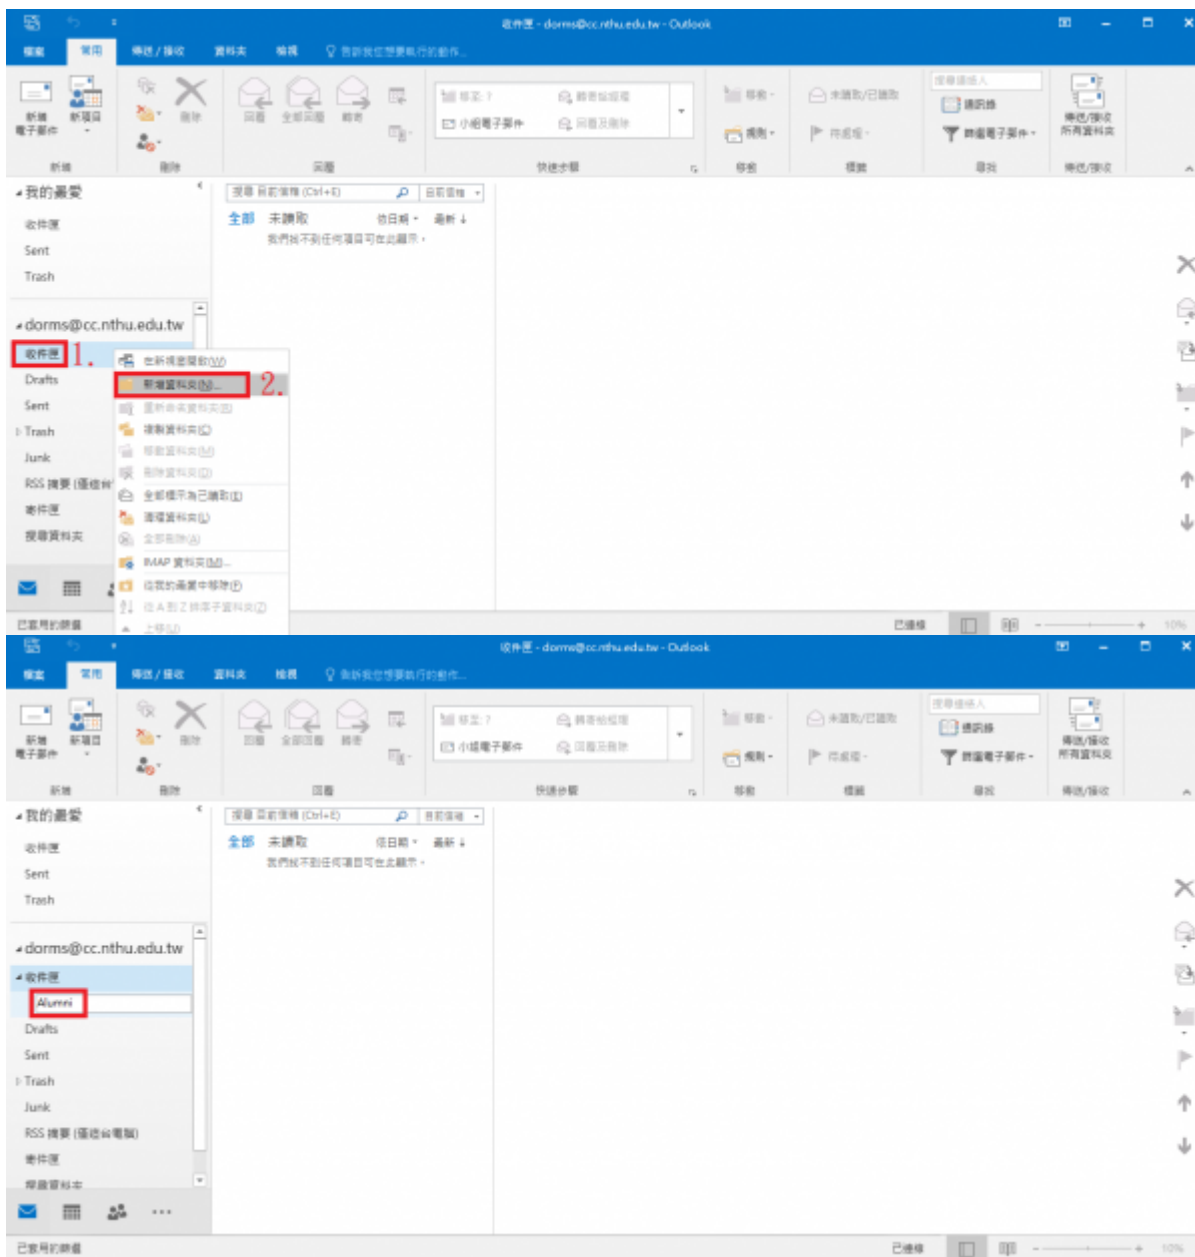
收件匣 - dorms@cc.nthu.edu.tw - Outlook

檔案 常用 傳送/接收 資料夾 檢視 告訴我您想要執行的動作...

新增電子郵件 新項目 新增
刪除 刪除
回覆 全部回覆 轉寄 回應
移至: ? 給經理 小組電子郵件 完成 回覆及刪除 快速步驟
移動 規則 移動
未讀取/已讀取 待處理 標籤
搜尋連絡人 通訊錄 篩選電子郵件 尋找
傳送/接收所有資料夾 傳送/接收

我的最愛
收件匣
Sent
Trash

搜尋 目前信箱 (Ctrl+E) 目前信箱
全部 未讀取 依日期 最新
我們找不到任何項目可在此顯示。

dorms@cc.nthu.edu.tw
收件匣 1.
Drafts
Sent
Trash
Junk
RSS 摘要 (僅在此
寄件匣
搜尋資料夾

在新視窗中開啟(N)
新增資料夾(N)... 2.
重新命名資料夾(R)
複製資料夾(C)
移動資料夾(M)
刪除資料夾(D)
全部標示為已讀取(E)
清理資料夾(L)
全部刪除(A)
IMAP 資料夾(M)...
從我的最愛中移除(F)
依 A 到 Z 排序子資料夾(Z)
上移(U)

已套用的篩選 已連線 10%

收件匣 - dorms@cc.nthu.edu.tw - Outlook

檔案 常用 傳送/接收 資料夾 檢視 告訴我您想要執行的動作...

新增電子郵件 新項目 新增
刪除 刪除
回覆 全部回覆 轉寄 回應
移至: ? 給經理 小組電子郵件 完成 回覆及刪除 快速步驟
移動 規則 移動
未讀取/已讀取 待處理 標籤
搜尋連絡人 通訊錄 篩選電子郵件 尋找
傳送/接收所有資料夾 傳送/接收

我的最愛
收件匣
Sent
Trash

搜尋 目前信箱 (Ctrl+E) 目前信箱
全部 未讀取 依日期 最新
我們找不到任何項目可在此顯示。

dorms@cc.nthu.edu.tw
收件匣
Alumni
Drafts
Sent
Trash
Junk
RSS 摘要 (僅在此電腦)
寄件匣
搜尋資料夾

已套用的篩選 已連線 10%